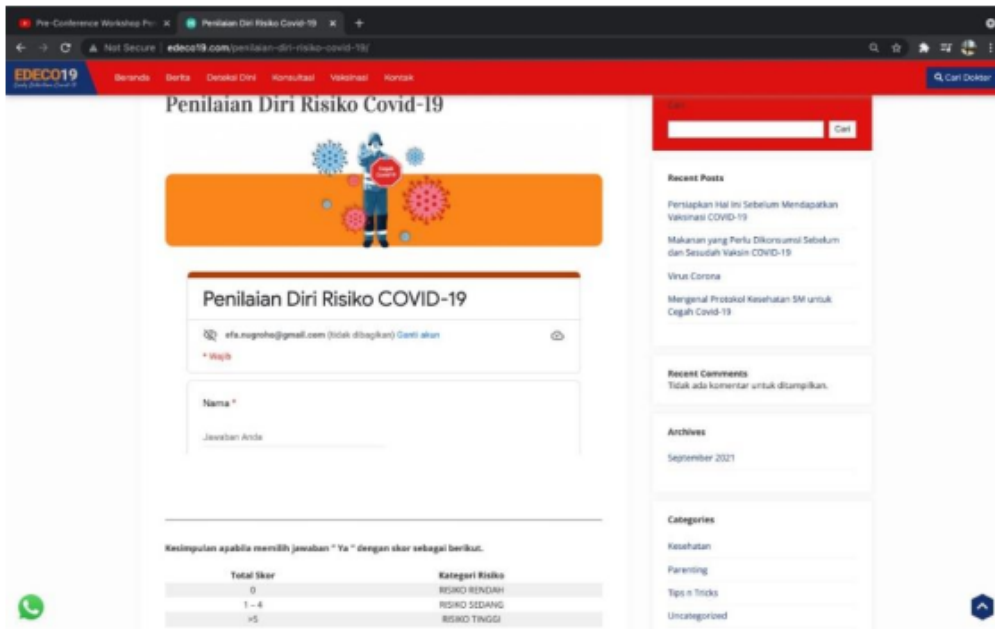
Pre-Conference Workshop Pr... ×
Penilaian Diri Risiko Covid-19 ×
+

Not Secure | edeco19.com/penilaian-diri-risiko-covid-19/

EDECO19
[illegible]

Beranda Berita Deteksi Dini Konsultasi Vaksinasi Kontak

Cari Dokter

Penilaian Diri Risiko Covid-19

Cegah Covid-19

Penilaian Diri Risiko COVID-19

efa.nugroho@gmail.com (tidak dibagikan) Ganti akun

* Wajib

Nama *

Jawaban Anda

Kesimpulan apabila memilih jawaban " Ya " dengan skor sebagai berikut.

| Total Skor | Kategori Risiko |
|---|---|
| 0 | RISIKO RENDAH |
| 1 – 4 | RISIKO SEDANG |
| >5 | RISIKO TINGGI |

Cari

Cari

Recent Posts

Persiapkan Hal Ini Sebelum Mendapatkan Vaksinasi COVID-19

Makanan yang Perlu Dikonsumsi Sebelum dan Sesudah Vaksin COVID-19

Virus Corona

Mengenal Protokol Kesehatan 5M untuk Cegah Covid-19

Recent Comments
Tidak ada komentar untuk ditampilkan.

Archives

September 2021

Categories

Kesehatan

Parenting

Tips n Tricks

Uncategorized